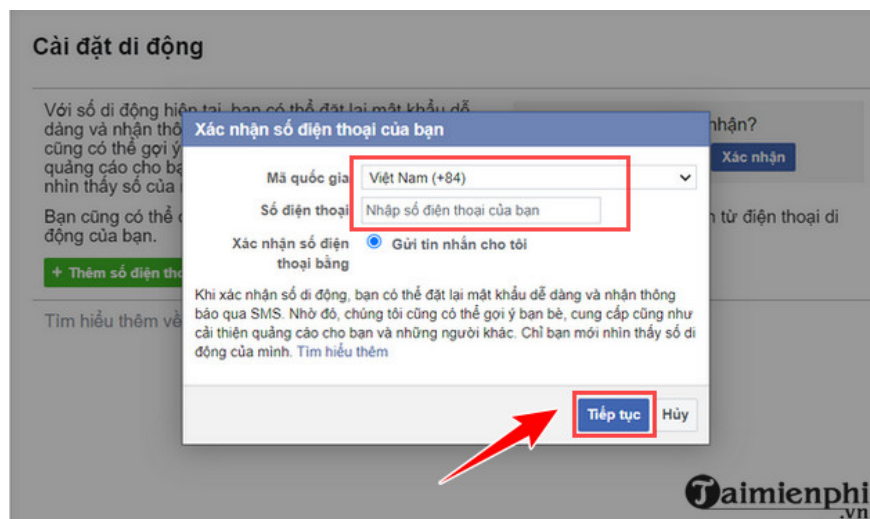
Cài đặt di động

Với số di động hiện tại, bạn có thể đặt lại mật khẩu dễ dàng và nhận thô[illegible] cũng có thể gợi ý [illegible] quảng cáo cho bạ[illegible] nhìn thấy số của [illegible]

Bạn cũng có thể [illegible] động của bạn.

+ Thêm số điện tho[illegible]

Tìm hiểu thêm về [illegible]

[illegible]nhận?

Xác nhận

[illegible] từ điện thoại di

Xác nhận số điện thoại của bạn

Mã quốc gia Việt Nam (+84)

Số điện thoại Nhập số điện thoại của bạn

Xác nhận số điện thoại bằng Gửi tin nhắn cho tôi

Khi xác nhận số di động, bạn có thể đặt lại mật khẩu dễ dàng và nhận thông báo qua SMS. Nhờ đó, chúng tôi cũng có thể gợi ý bạn bè, cung cấp cũng như cải thiện quảng cáo cho bạn và những người khác. Chỉ bạn mới nhìn thấy số di động của mình. Tìm hiểu thêm

Tiếp tục Hủy

Taimienphi.vn